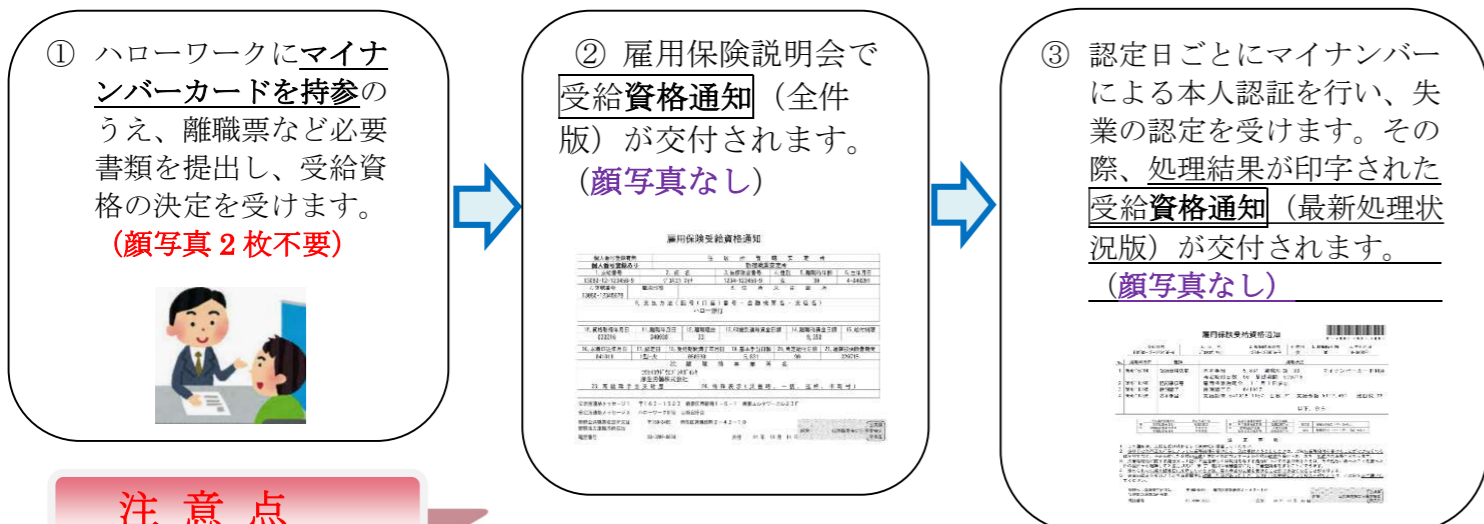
① ハローワークにマイナンバーカードを持参のうえ、離職票など必要書類を提出し、受給資格の決定を受けます。
（顔写真２枚不要）

② 雇用保険説明会で受給資格通知（全件版）が交付されます。
（顔写真なし）

雇用保険受給資格通知

③ 認定日ごとにマイナンバーによる本人認証を行い、失業の認定を受けます。その際、処理結果が印字された受給資格通知（最新処理状況版）が交付されます。
（顔写真なし）

雇用保険受給資格通知

注 意 点